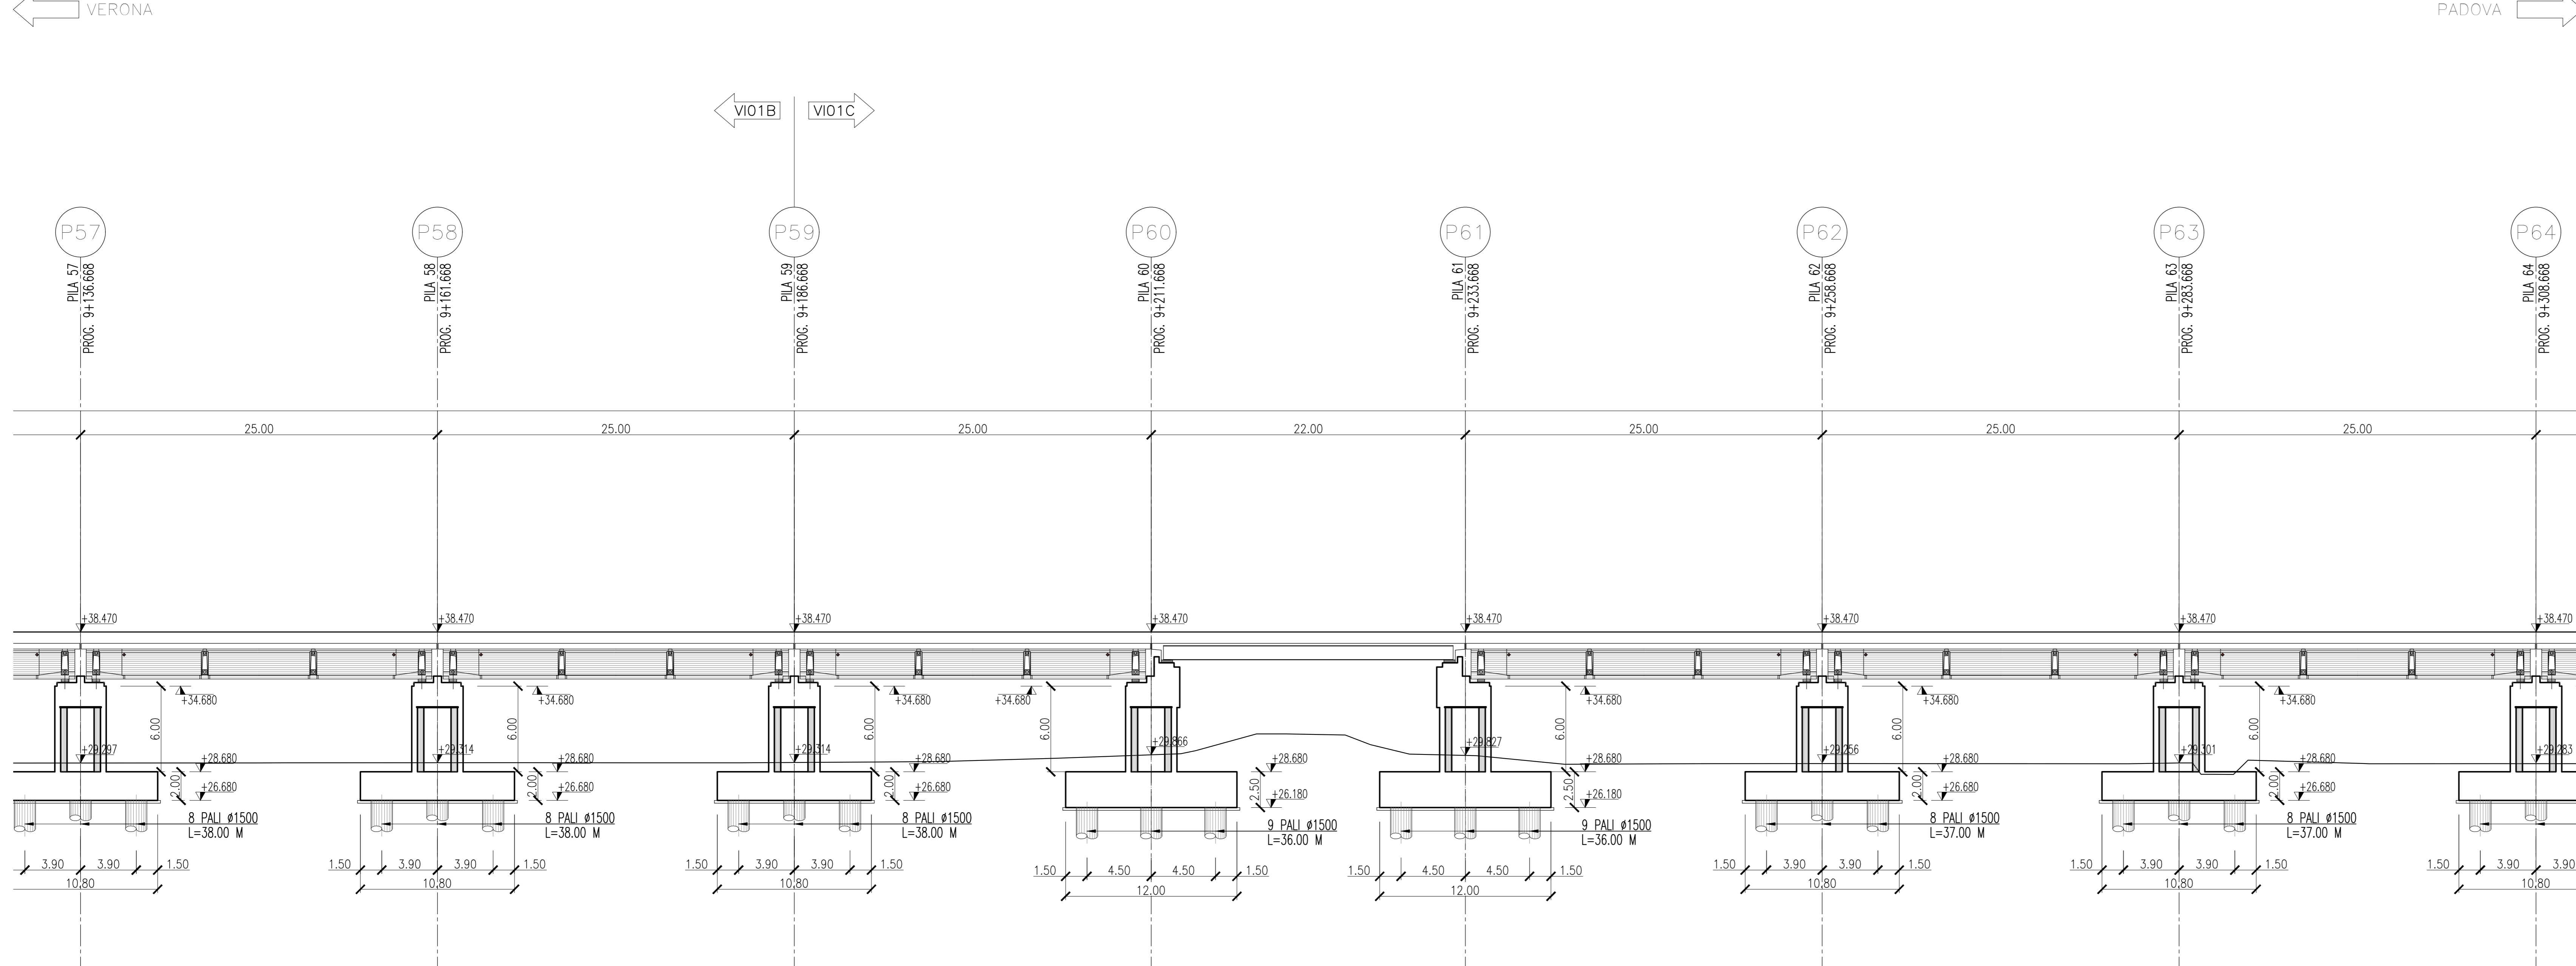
VERONA

PADOVA

VI01B
VI01C

P57
PILA 57
PROG. 9+136.668

P58
PILA 58
PROG. 9+161.668

P59
PILA 59
PROG. 9+186.668

P60
PILA 60
PROG. 9+211.668

P61
PILA 61
PROG. 9+233.668

P62
PILA 62
PROG. 9+258.668

P63
PILA 63
PROG. 9+283.668

P64
PILA 64
PROG. 9+308.668

25.00
25.00
25.00
22.00
25.00
25.00
25.00

+38.470
+38.470
+38.470
+38.470
+38.470
+38.470
+38.470
+38.470

+34.680
+34.680
+34.680
+34.680
+34.680
+34.680
+34.680

6.00
6.00
6.00
6.00
6.00
6.00
6.00

+29.297
+29.314
+29.314
+29.666
+29.827
+29.256
+29.301
+29.283

+28.680
+28.680
+28.680
+28.680
+28.680
+28.680
+28.680

+26.680
+26.680
+26.680
+26.180
+26.180
+26.680
+26.680

2.00
2.00
2.00
2.50
2.50
2.00
2.00

8 PALI ø1500
L=38.00 M

8 PALI ø1500
L=38.00 M

8 PALI ø1500
L=38.00 M

9 PALI ø1500
L=36.00 M

9 PALI ø1500
L=36.00 M

8 PALI ø1500
L=37.00 M

8 PALI ø1500
L=37.00 M

3.90 3.90 1.50
10.80

1.50 3.90 3.90 1.50
10.80

1.50 3.90 3.90 1.50
10.80

1.50 4.50 4.50 1.50
12.00

1.50 4.50 4.50 1.50
12.00

1.50 3.90 3.90 1.50
10.80

1.50 3.90 3.90 1.50
10.80

1.50 3.90 3.90
10.80